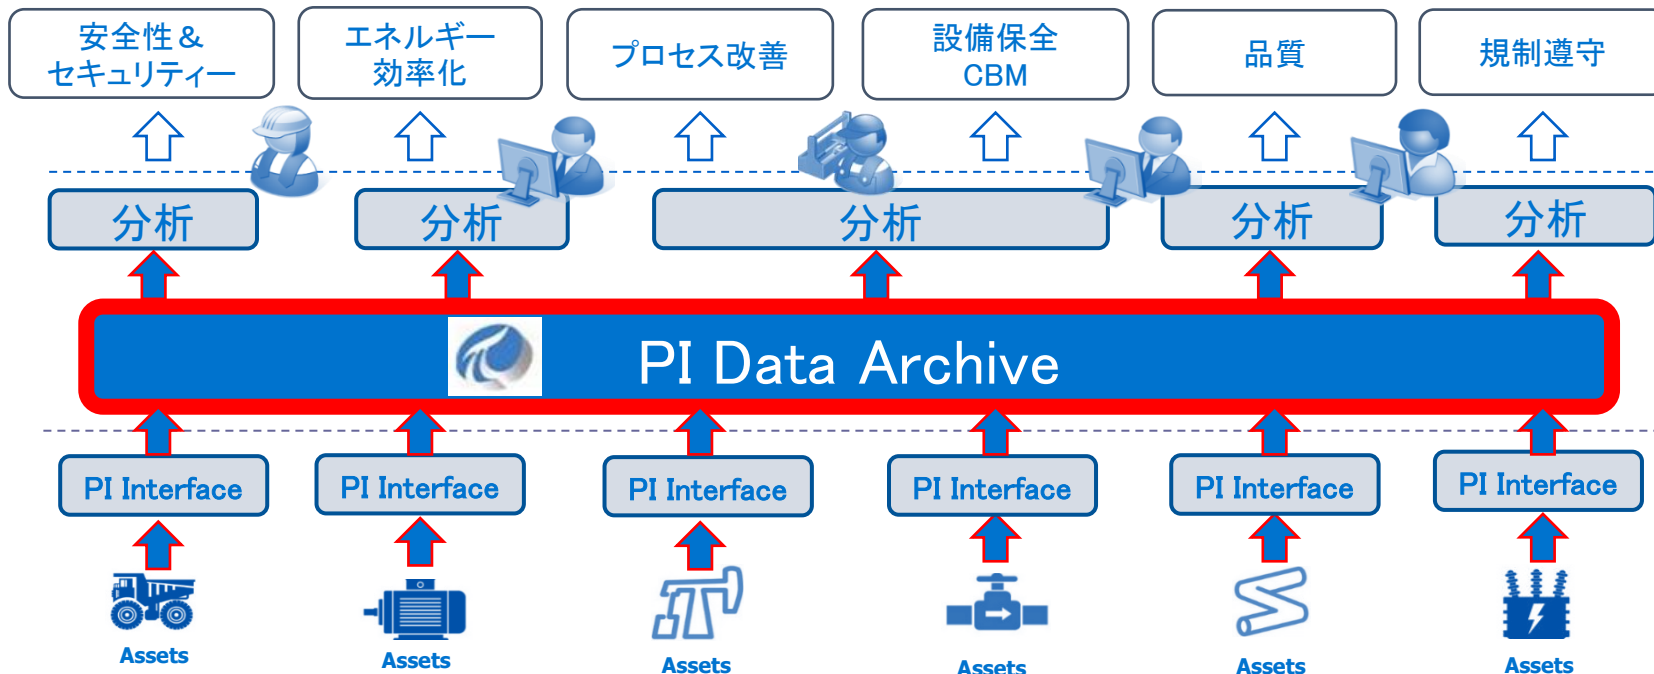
安全性＆セキュリティー

エネルギー効率化

プロセス改善

設備保全 CBM

品質

規制遵守

分析

分析

分析

分析

分析

PI Data Archive

PI Interface

PI Interface

PI Interface

PI Interface

PI Interface

PI Interface

Assets

Assets

Assets

Assets

Assets

Assets